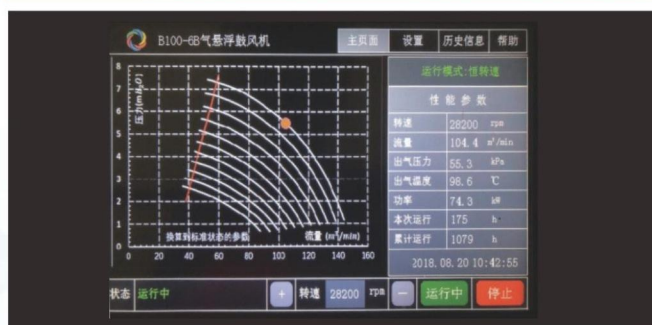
B100-6B气悬浮鼓风机

主页面 设置 历史信息 帮助

8
7
6
5
4
3
2
1
0

压力 (m H$_2$O)

0 20 40 60 80 100 120 140 160

换算到标准状态的参数 流量 (m$^3$/min)

运行模式:恒转速

性 能 参 数

| 转速 | 28200 | rpm |
|---|---|---|
| 流量 | 104.4 | m$^3$/min |
| 出气压力 | 55.3 | kPa |
| 出气温度 | 98.6 | ℃ |
| 功率 | 74.3 | kW |
| 本次运行 | 175 | h |
| 累计运行 | 1079 | h |

2018.08.20 10:42:55

状态 运行中 + 转速 28200 rpm — 运行中 停止